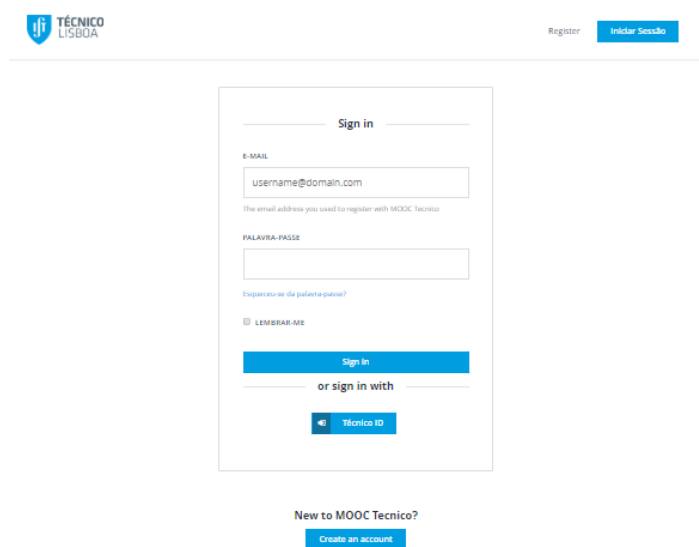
TÉCNICO LISBOA

Register Iniciar Sessão

Sign in

E-MAIL

username@domain.com

The email address you used to register with MOOC Tecnico

PALAVRA-PASSE

Esqueceu-se da palavra-passe?

LEMBRAR-ME

Sign in

or sign in with

Técnico ID

New to MOOC Tecnico?

Create an account